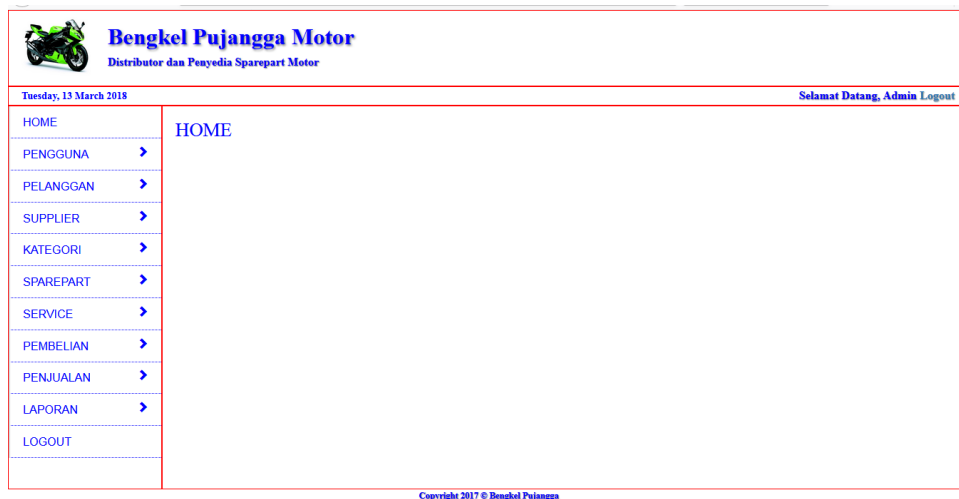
Bengkel Pujangga Motor
Distributor dan Penyedia Sparepart Motor

Tuesday, 13 March 2018

Selamat Datang, Admin Logout

HOME
PENGGUNA
PELANGGAN
SUPPLIER
KATEGORI
SPAREPART
SERVICE
PEMBELIAN
PENJUALAN
LAPORAN
LOGOUT

HOME

Copyright 2017 © Bengkel Pujangga